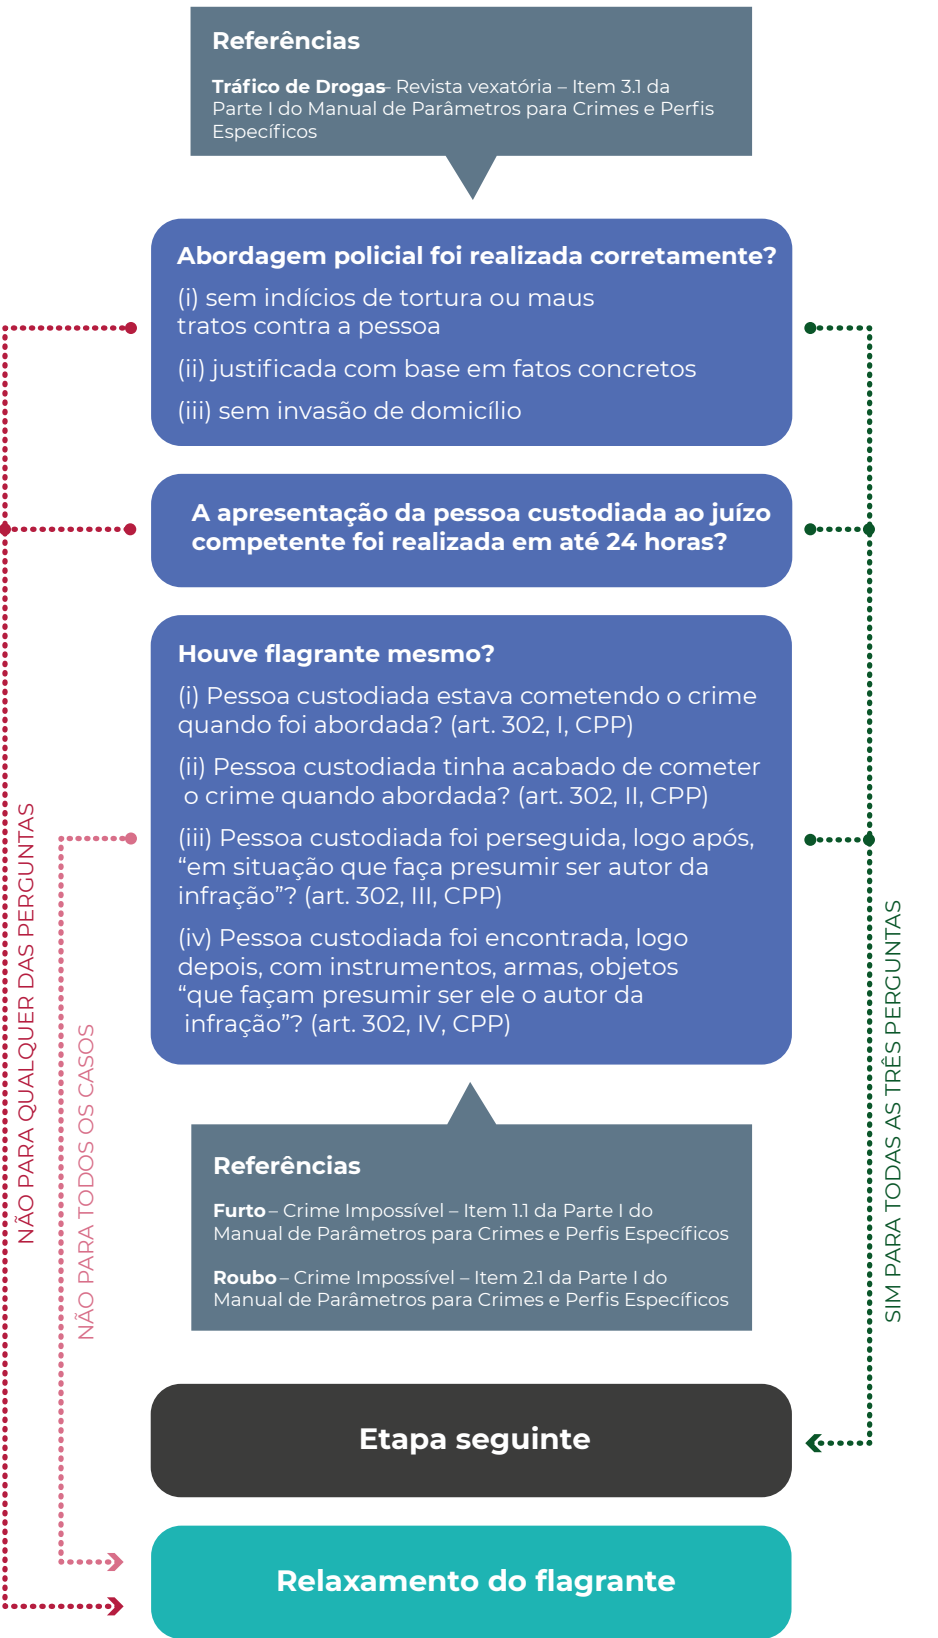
Referências

**Tráfico de Drogas**- Revista vexatória – Item 3.1 da Parte I do Manual de Parâmetros para Crimes e Perfis Específicos

Abordagem policial foi realizada corretamente?

(i) sem indícios de tortura ou maus tratos contra a pessoa

(ii) justificada com base em fatos concretos

(iii) sem invasão de domicílio

A apresentação da pessoa custodiada ao juízo competente foi realizada em até 24 horas?

Houve flagrante mesmo?

(i) Pessoa custodiada estava cometendo o crime quando foi abordada? (art. 302, I, CPP)

(ii) Pessoa custodiada tinha acabado de cometer o crime quando abordada? (art. 302, II, CPP)

(iii) Pessoa custodiada foi perseguida, logo após, “em situação que faça presumir ser autor da infração”? (art. 302, III, CPP)

(iv) Pessoa custodiada foi encontrada, logo depois, com instrumentos, armas, objetos “que façam presumir ser ele o autor da infração”? (art. 302, IV, CPP)

NÃO PARA QUALQUER DAS PERGUNTAS

NÃO PARA TODOS OS CASOS

SIM PARA TODAS AS TRÊS PERGUNTAS

Referências

**Furto** – Crime Impossível – Item 1.1 da Parte I do Manual de Parâmetros para Crimes e Perfis Específicos

**Roubo** – Crime Impossível – Item 2.1 da Parte I do Manual de Parâmetros para Crimes e Perfis Específicos

Etapa seguinte

Relaxamento do flagrante